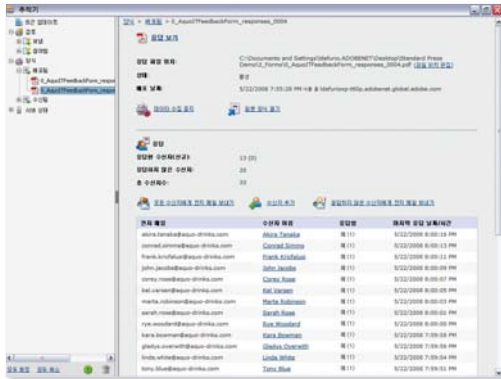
추적기

최근 컬렉터스
검토
보냄
참여됨
양식
배포됨
5_AquoITFeedbackForm_respo
5_AquoITFeedbackForm_respo
수신됨
서버 상태

양식 > 배포됨 > 5_AquoITFeedbackForm_responses_0004

응답 보기

응답 파일 위치: C:\Documents and Settings\tdefurio.ADOBENET\Desktop\Standard Press Demo\2_Forms\5_AquoITFeedbackForm_responses_0004.pdf (파일 위치 편집)
상태: 열림
배포 날짜: 5/22/2008 7:55:28 PM 사용 tdefurio@tdefurio-t60p.adobenet.global.adobe.com

데이터 수집 종료 응답 양식 열기

응답
응답한 수신자(신규): 13 (0)
응답하지 않은 수신자: 20
총 수신자 수: 33

모든 수신자에게 전자 메일 보내기 수신자 추가 응답하지 않은 수신자에게 전자 메일 보내기

| 전자 메일 | 수신자 이름 | 응답함 | 마지막 응답 날짜/시간 |
|---|---|---|---|
| akira.tanaka@aquo-drinks.com | Akira Tanaka | 예 (1) | 5/22/2008 8:00:16 PM |
| conrad.simms@aquo-drinks.com | Conrad Simms | 예 (1) | 5/22/2008 8:00:13 PM |
| frank.kristufus@aquo-drinks.com | Frank Kristufus | 예 (1) | 5/22/2008 8:00:11 PM |
| john.jacobs@aquo-drinks.com | John Jacobs | 예 (1) | 5/22/2008 8:00:09 PM |
| corey.rose@aquo-drinks.com | Corey Rose | 예 (1) | 5/22/2008 8:00:07 PM |
| kel.varsen@aquo-drinks.com | Kel Varsen | 예 (1) | 5/22/2008 8:00:05 PM |
| marta.robinson@aquo-drinks.com | Marta Robinson | 예 (1) | 5/22/2008 8:00:03 PM |
| sarah.rose@aquo-drinks.com | Sarah Rose | 예 (1) | 5/22/2008 8:00:01 PM |
| rye.woodard@aquo-drinks.com | Rye Woodard | 예 (1) | 5/22/2008 7:59:59 PM |
| kara.bowman@aquo-drinks.com | Kara Bowman | 예 (1) | 5/22/2008 7:59:57 PM |
| gladys.overwith@aquo-drinks.com | Gladys Overwith | 예 (1) | 5/22/2008 7:59:56 PM |
| linda.white@aquo-drinks.com | Linda White | 예 (1) | 5/22/2008 7:59:54 PM |
| tony.blue@aquo-drinks.com | Tony Blue | 예 (1) | 5/22/2008 7:59:51 PM |

폴더 추가 폴더 제거